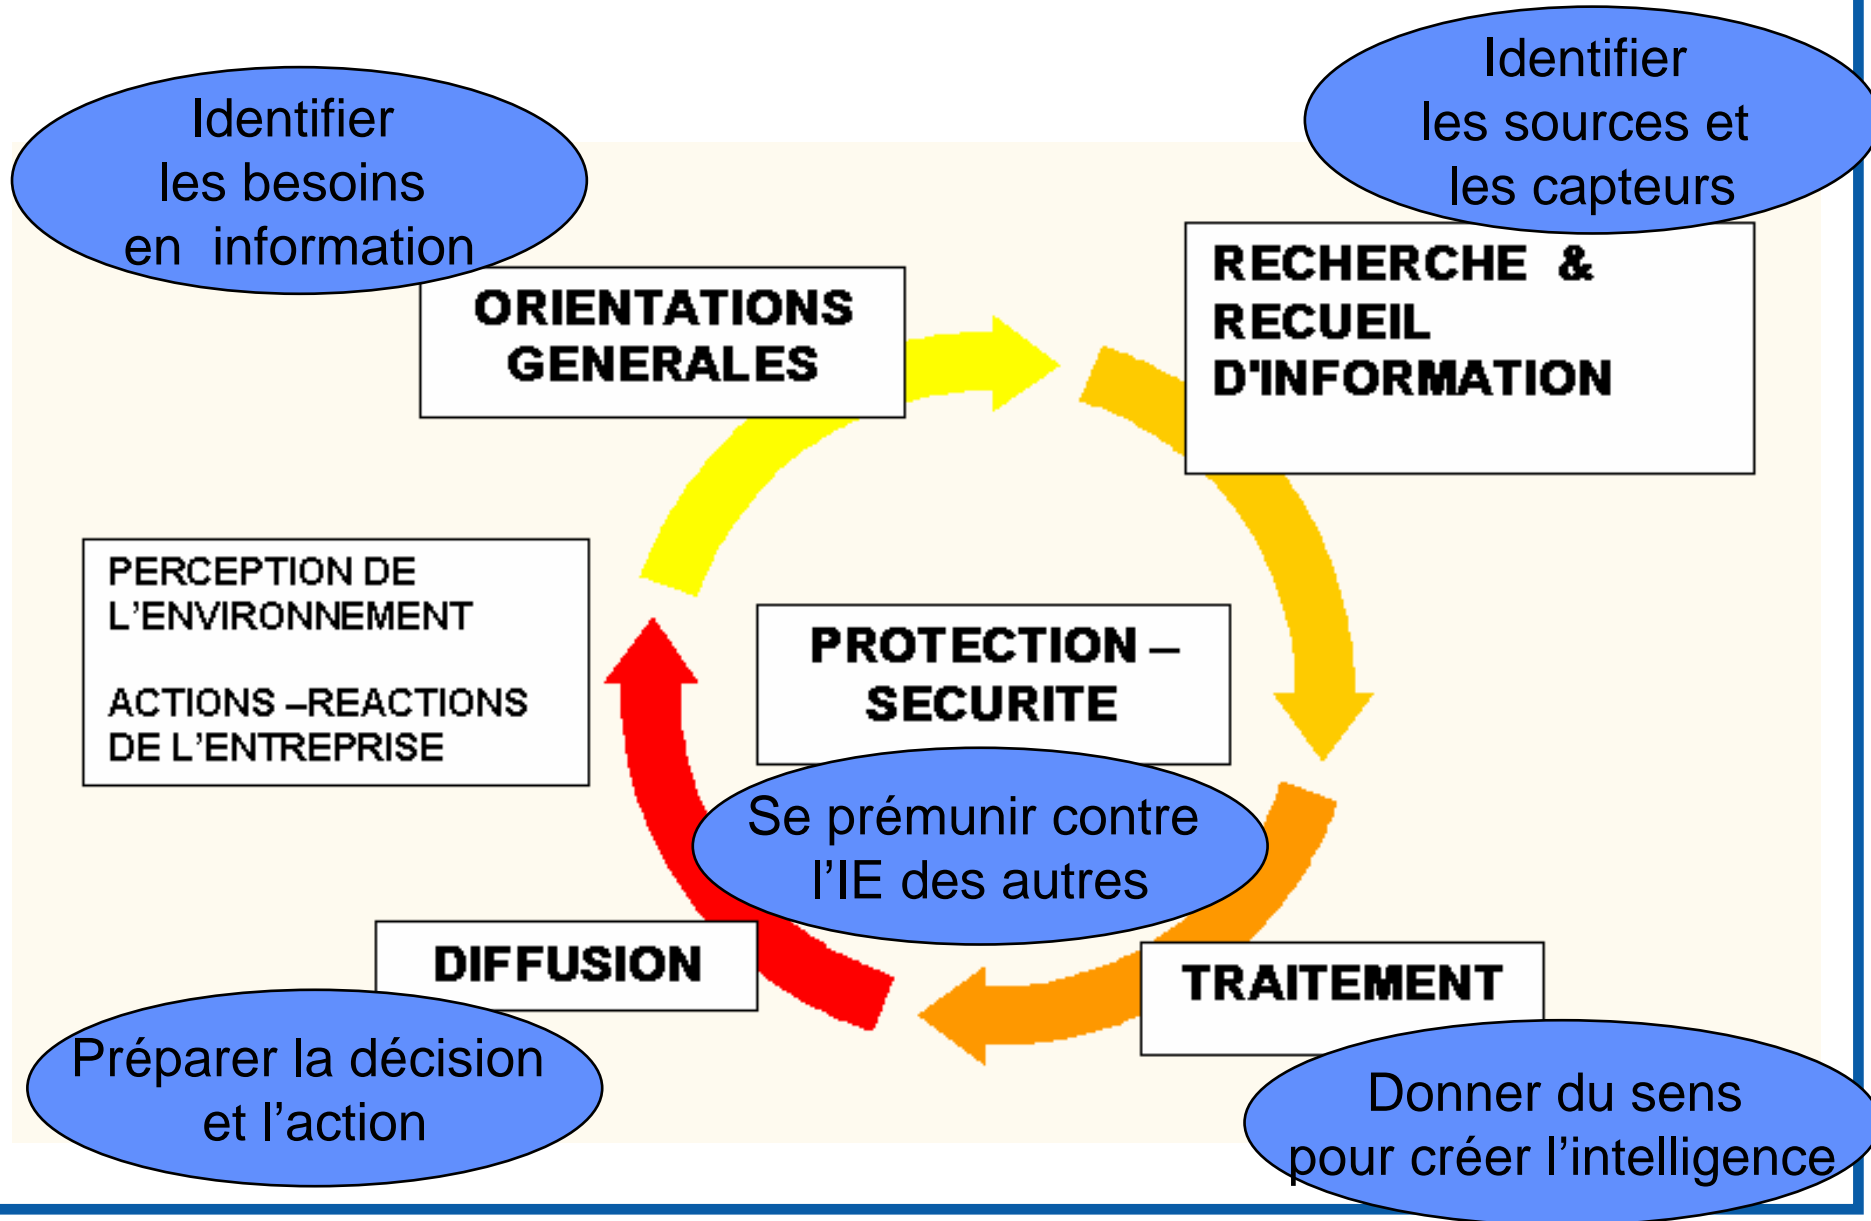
Identifier les besoins en information

Identifier les sources et les capteurs

ORIENTATIONS GENERALES

RECHERCHE & RECUEIL D'INFORMATION

PERCEPTION DE L'ENVIRONNEMENT

ACTIONS –REACTIONS DE L'ENTREPRISE

PROTECTION – SECURITE

Se prémunir contre l'IE des autres

DIFFUSION

TRAITEMENT

Préparer la décision et l'action

Donner du sens pour créer l'intelligence